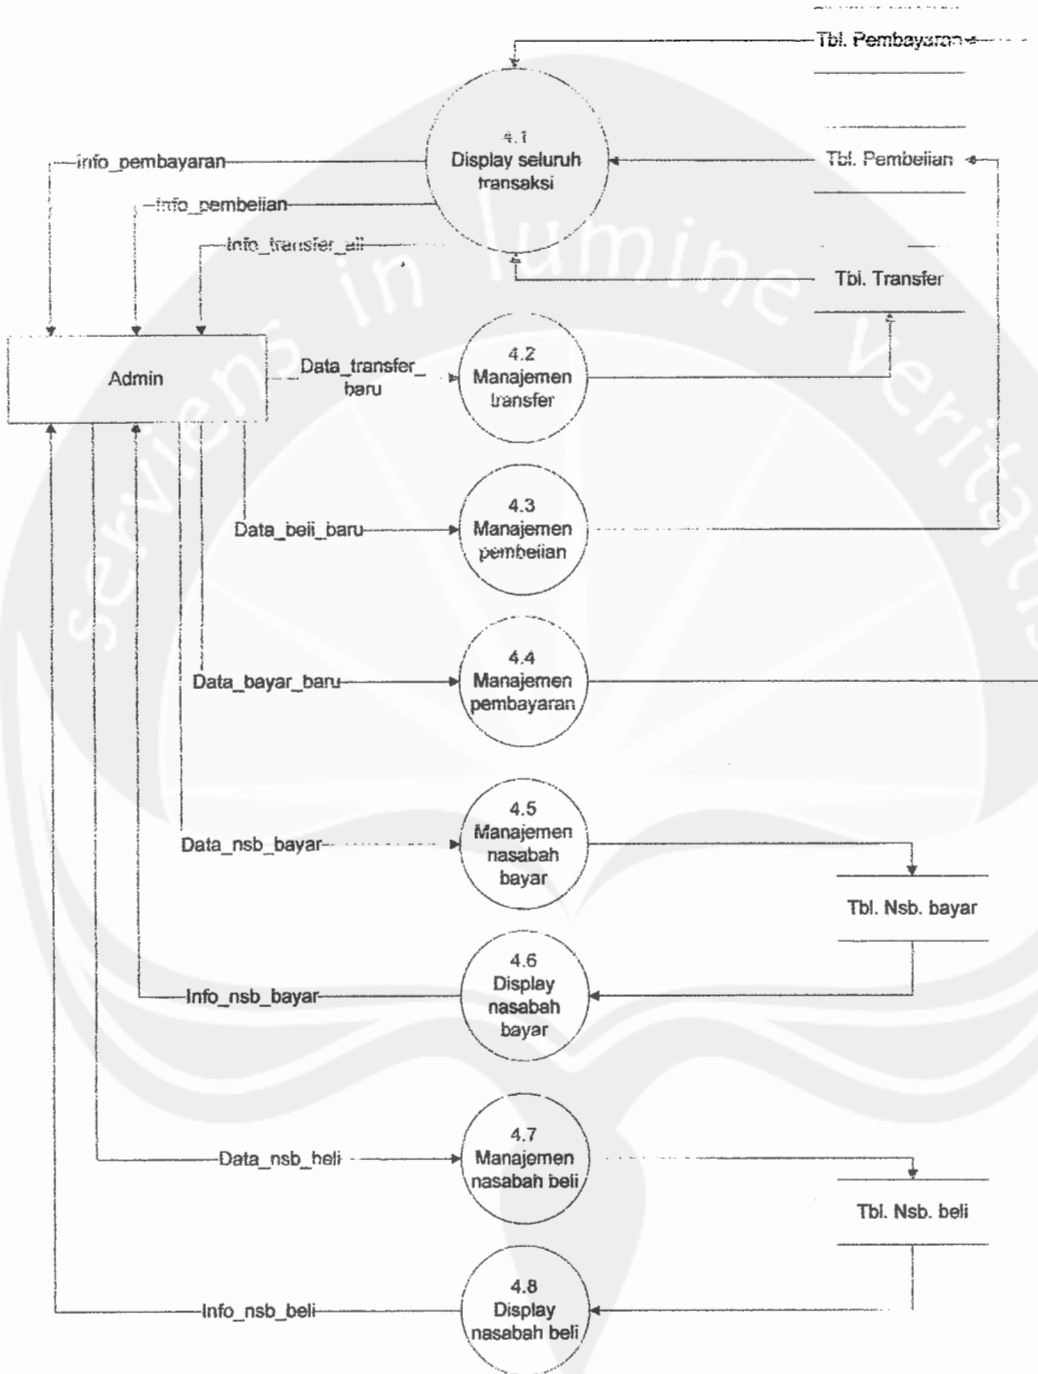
Tbl. Pembayaran

4.1
Display seluruh transaksi

Tbl. Pembelian

info_pembayaran

info_pembelian

info_transfer_all

Tbl. Transfer

Admin

Data_transfer_baru

4.2
Manajemen transfer

Data_beli_baru

4.3
Manajemen pembelian

Data_bayar_baru

4.4
Manajemen pembayaran

Data_nsb_bayar

4.5
Manajemen nasabah bayar

Tbl. Nsb. bayar

Info_nsb_bayar

4.6
Display nasabah bayar

Data_nsb_beli

4.7
Manajemen nasabah beli

Tbl. Nsb. beli

Info_nsb_beli

4.8
Display nasabah beli

serviens in lumine veritatis